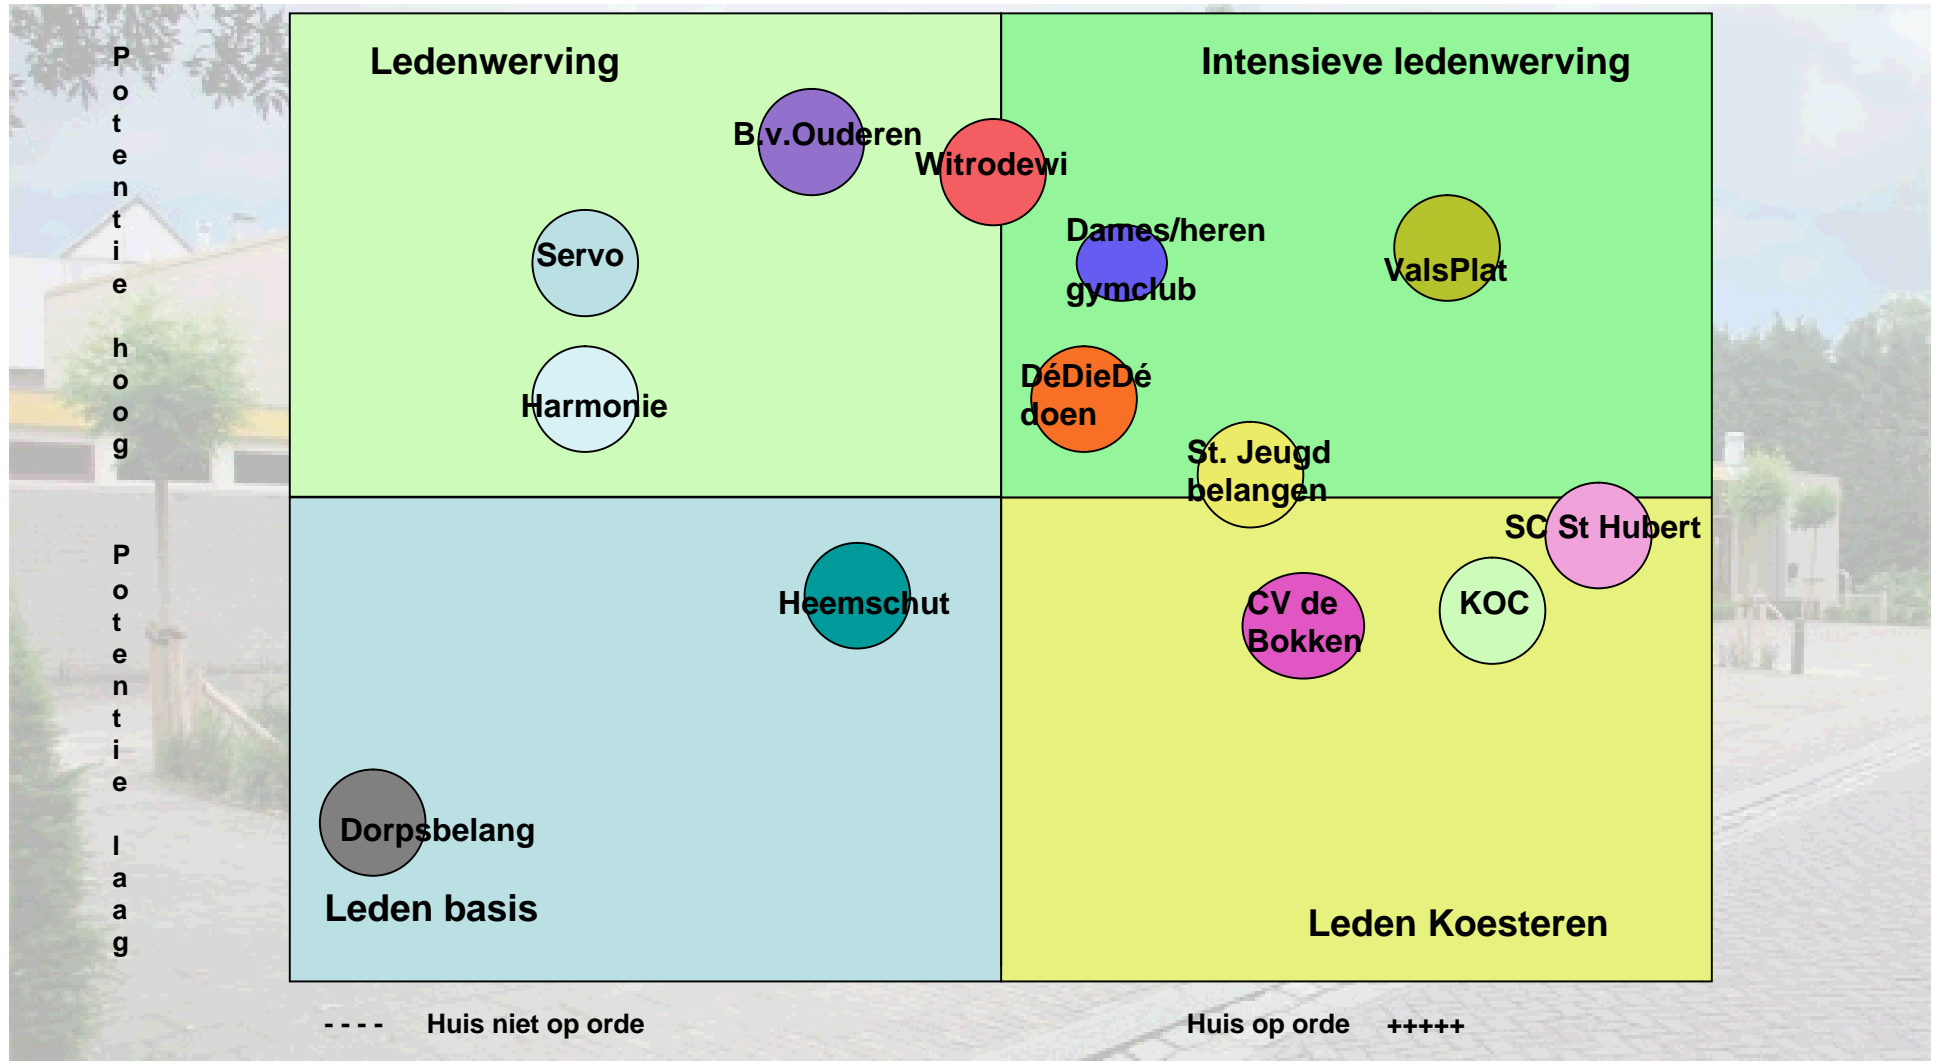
Potentie hoog

Potentie laag

Ledenwerving

Intensieve ledenwerving

B.v.Ouderen

Witrodewi

Servo

Dames/heren gymclub

ValsPlat

Harmonie

DéDieDé doen

St. Jeugd belangen

SC St Hubert

Heemschut

CV de Bokken

KOC

Dorpsbelang

Leden basis

Leden Koesteren

- - - - Huis niet op orde

Huis op orde +++++